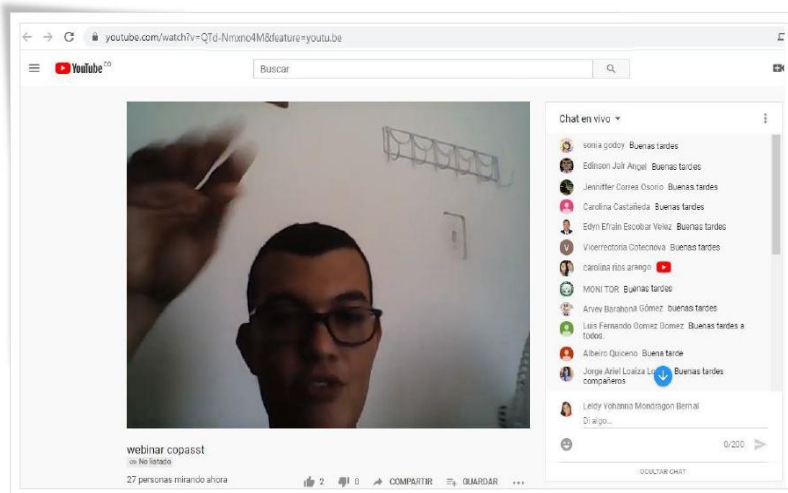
youtube.com/watch?v=QTd-Nmxno4M&feature=youtu.be

YouTube CO

Buscar

Chat en vivo

sonia godoy Buenas tardes
Edinson Jair Angel Buenas tardes
Jenniffer Correa Osorio Buenas tardes
Carolina Castañeda Buenas tardes
Edyn Efrain Escobar Velez Buenas tardes
Vicerrectoria Cotecnova Buenas tardes
carolina rios arango
MONITOR Buenas tardes
Arvey Barahona Gómez buenas tardes
Luis Fernando Gomez Gomez Buenas tardes a todos.
Albeiro Quiceno Buena tarde
Jorge Ariel Loaiza L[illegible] Buenas tardes compañeros

Leidy Yohanna Mondragon Bernal
Di algo...
0/200

OCULTAR CHAT

webinar copasst
No listado
27 personas mirando ahora
2 0 COMPARTIR GUARDAR ...